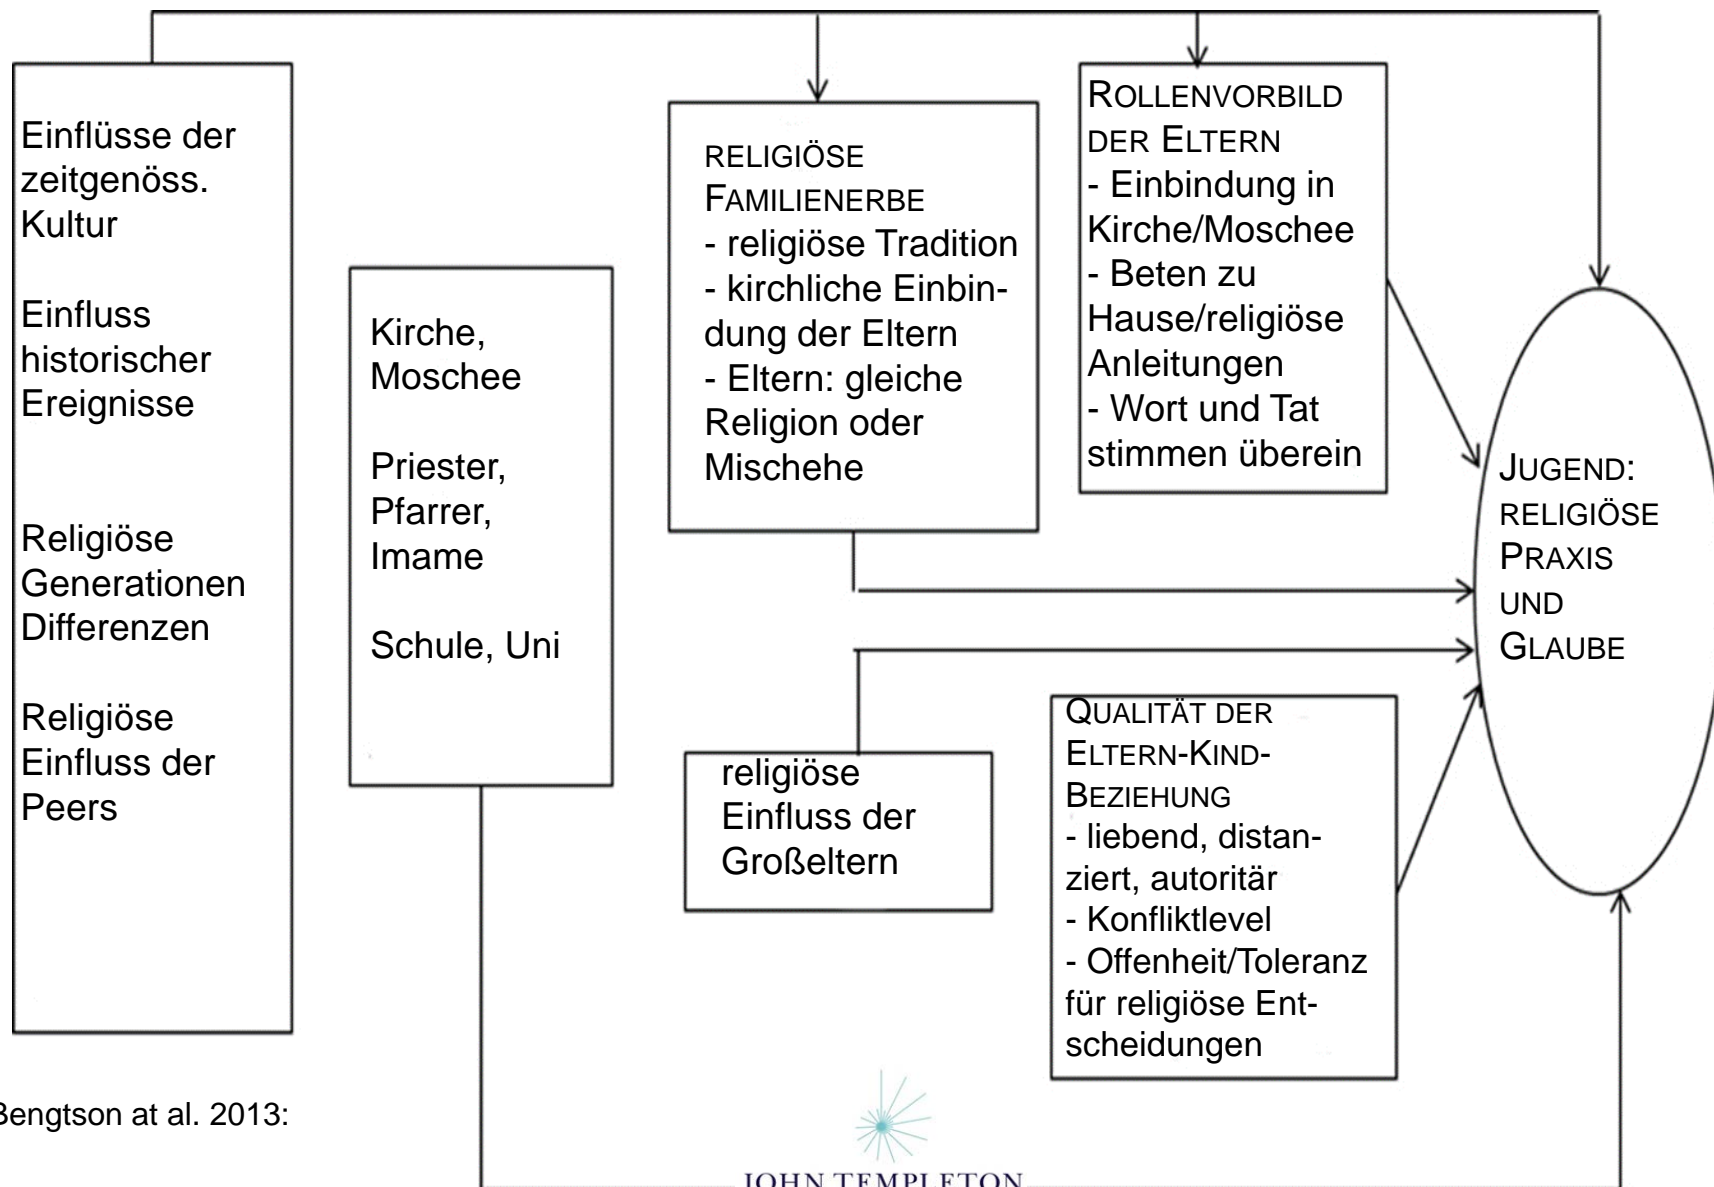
Einflüsse der zeitgenöss. Kultur

Einfluss historischer Ereignisse

Religiöse Generationen Differenzen

Religiöse Einfluss der Peers

Kirche, Moschee

Priester, Pfarrer, Imame

Schule, Uni

RELIGIÖSE FAMILIENERBE
- religiöse Tradition
- kirchliche Einbindung der Eltern
- Eltern: gleiche Religion oder Mischehe

ROLLENVORBILD DER ELTERN
- Einbindung in Kirche/Moschee
- Beten zu Hause/religiöse Anleitungen
- Wort und Tat stimmen überein

JUGEND: RELIGIÖSE PRAXIS UND GLAUBE

religiöse Einfluss der Großeltern

QUALITÄT DER ELTERN-KIND-BEZIEHUNG
- liebend, distanziert, autoritär
- Konfliktlevel
- Offenheit/Toleranz für religiöse Entscheidungen

Bengtson at al. 2013:

JOHN TEMPLETON